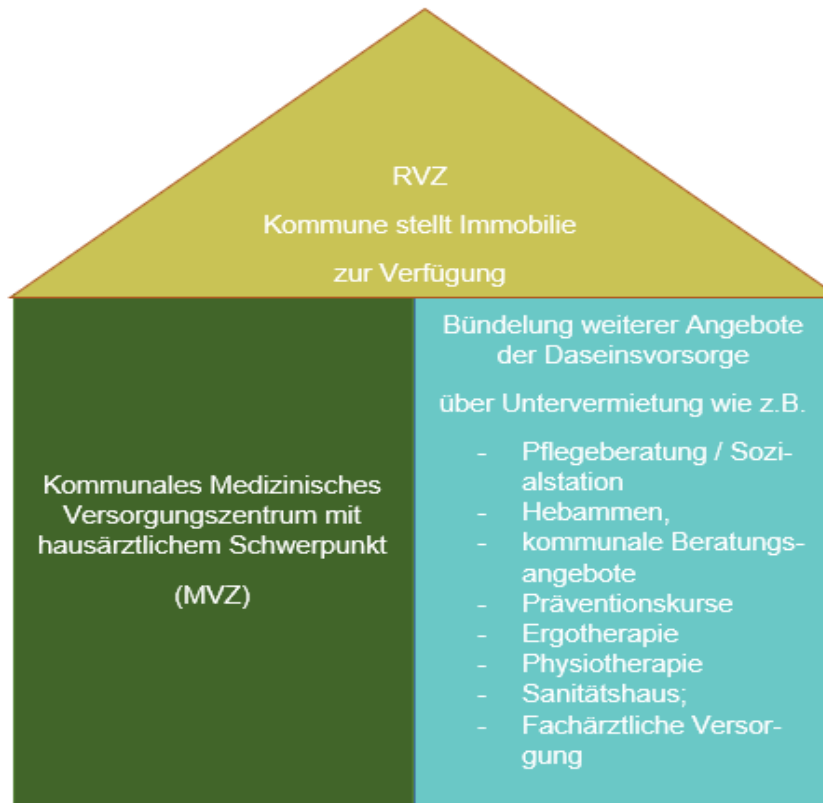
RVZ
Kommune stellt Immobilie
zur Verfügung

Kommunales Medizinisches Versorgungszentrum mit hausärztlichem Schwerpunkt

(MVZ)

Bündelung weiterer Angebote der Daseinsvorsorge

über Untervermietung wie z.B.

- Pflegeberatung / Sozialstation
- Hebammen,
- kommunale Beratungsangebote
- Präventionskurse
- Ergotherapie
- Physiotherapie
- Sanitätshaus;
- Fachärztliche Versorgung